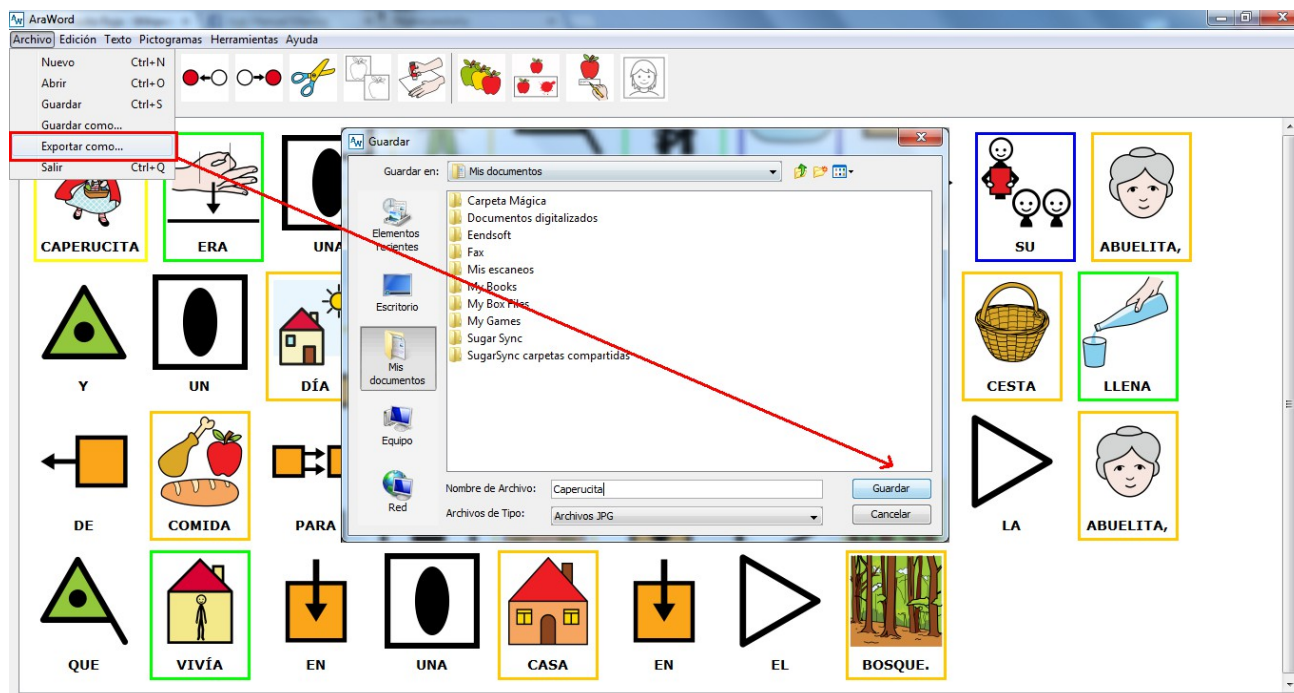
AraWord

Archivo Edición Texto Pictogramas Herramientas Ayuda

Nuevo Ctrl+N
Abrir Ctrl+O
Guardar Ctrl+S
Guardar como...
Exportar como...
Salir Ctrl+Q

Guardar

Guardar en: Mis documentos

Elementos recientes
Escritorio
Mis documentos
Equipo
Red

Carpeta Mágica
Documentos digitalizados
Eendsoft
Fax
Mis escaneos
My Books
My Box Files
My Games
Sugar Sync
SugarSync carpetas compartidas

Nombre de Archivo: Caperucita
Archivos de Tipo: Archivos JPG
Guardar
Cancelar

CAPERUCITA ERA UNA SU ABUELITA,

Y UN DÍA CESTA LLENA

DE COMIDA PARA LA ABUELITA,

QUE VIVÍA EN UNA CASA EN EL BOSQUE.